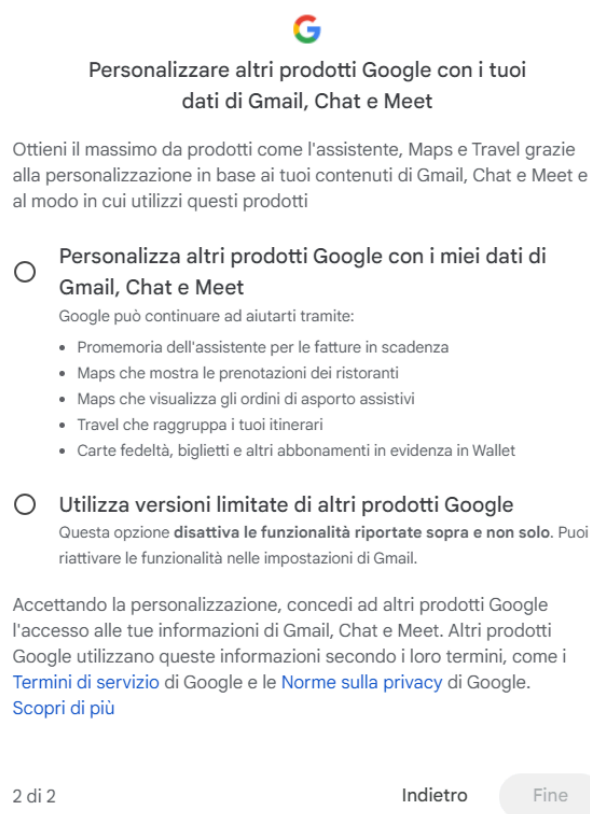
G

Personalizzare altri prodotti Google con i tuoi dati di Gmail, Chat e Meet

Ottieni il massimo da prodotti come l'assistente, Maps e Travel grazie alla personalizzazione in base ai tuoi contenuti di Gmail, Chat e Meet e al modo in cui utilizzi questi prodotti

Personalizza altri prodotti Google con i miei dati di Gmail, Chat e Meet

Google può continuare ad aiutarti tramite:

- Promemoria dell'assistente per le fatture in scadenza
- Maps che mostra le prenotazioni dei ristoranti
- Maps che visualizza gli ordini di asporto assistivi
- Travel che raggruppa i tuoi itinerari
- Carte fedeltà, biglietti e altri abbonamenti in evidenza in Wallet

Utilizza versioni limitate di altri prodotti Google

Questa opzione **disattiva le funzionalità riportate sopra e non solo**. Puoi riattivare le funzionalità nelle impostazioni di Gmail.

Accettando la personalizzazione, concedi ad altri prodotti Google l'accesso alle tue informazioni di Gmail, Chat e Meet. Altri prodotti Google utilizzano queste informazioni secondo i loro termini, come i Termini di servizio di Google e le Norme sulla privacy di Google.
Scopri di più

2 di 2

Indietro

Fine